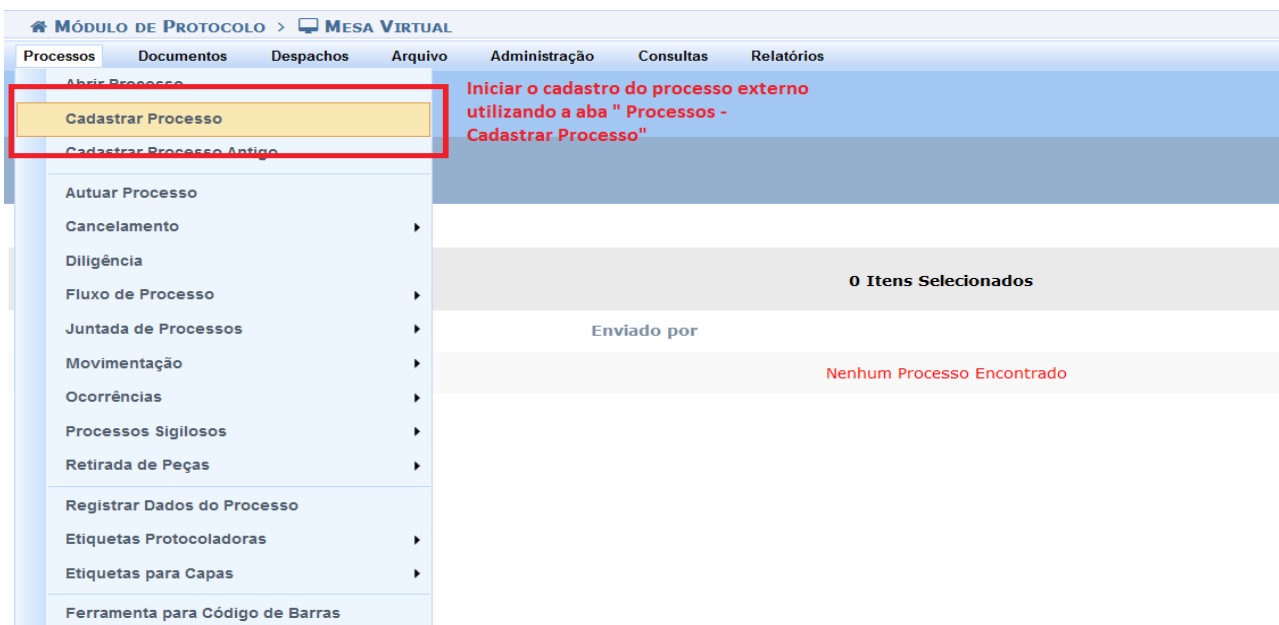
Módulo de Protocolo > Mesa Virtual

Processos Documentos Despachos Arquivo Administração Consultas Relatórios

Abrir Processo
Cadastrar Processo
Cadastrar Processo Antigo
Autuar Processo
Cancelamento
Diligência
Fluxo de Processo
Juntada de Processos
Movimentação
Ocorrências
Processos Sigilosos
Retirada de Peças
Registrar Dados do Processo
Etiquetas Protocoladoras
Etiquetas para Capas
Ferramenta para Código de Barras

Iniciar o cadastro do processo externo utilizando a aba " Processos - Cadastrar Processo"

0 Itens Selecionados

Enviado por

Nenhum Processo Encontrado